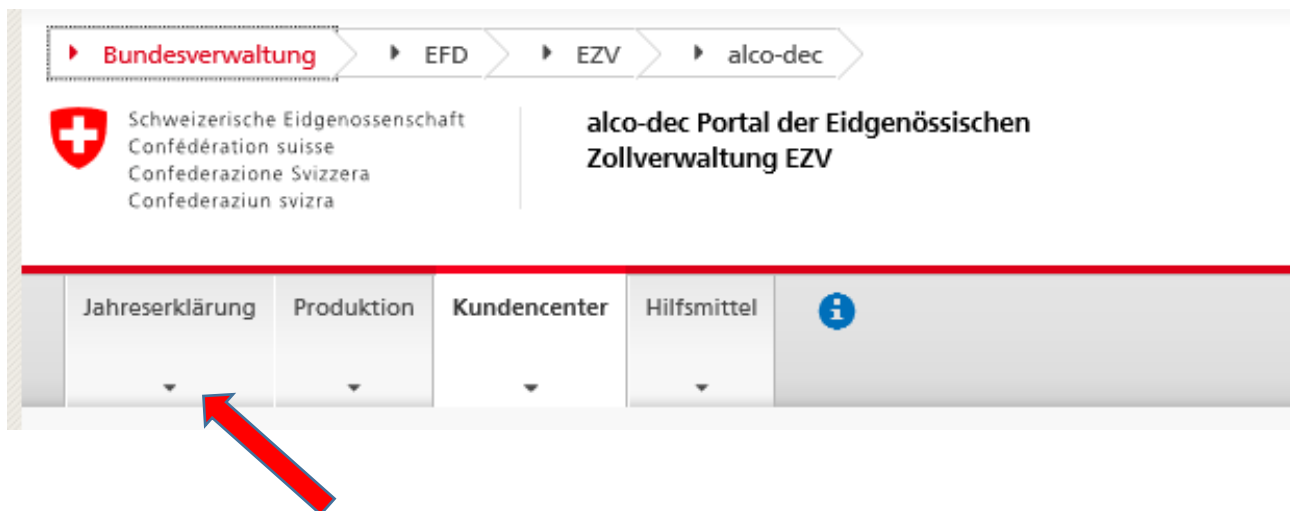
Bundesverwaltung EFD EZV alco-dec

Schweizerische Eidgenossenschaft
Confédération suisse
Confederazione Svizzera
Confederaziun svizra

alco-dec Portal der Eidgenössischen Zollverwaltung EZV

Jahreserklärung Produktion Kundencenter Hilfsmittel